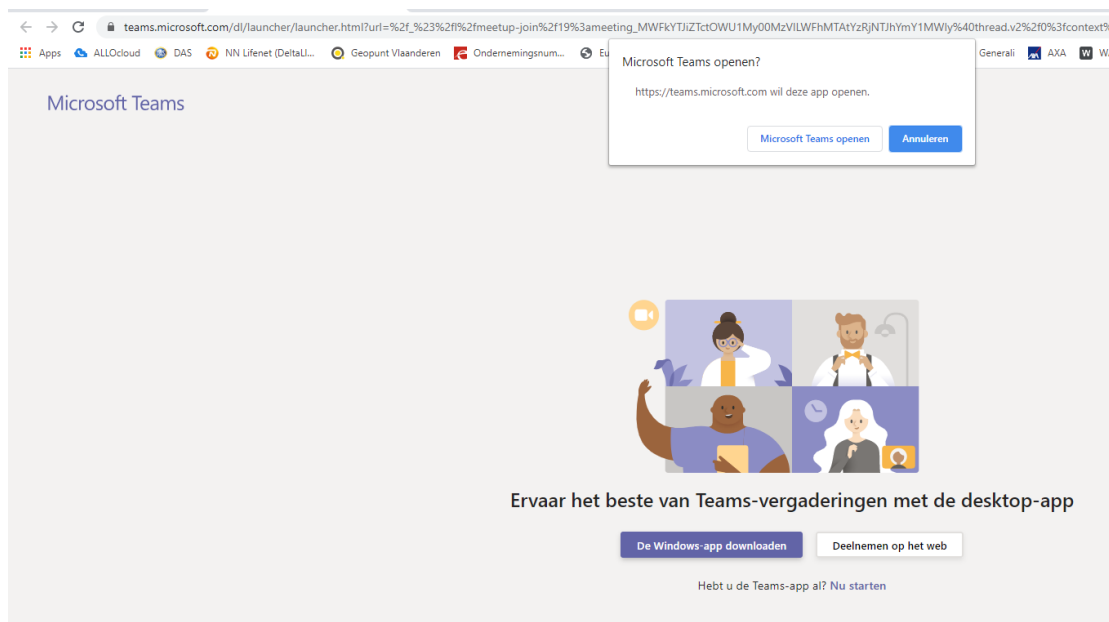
teams.microsoft.com/dl/launcher/launcher.html?url=%2f_%23%2fl%2fmeetup-join%2f19%3ameeting_MWFkYTJiZTctOWU1My00MzVlLWFhMTAtYzRjNTJhYmY1MWIy%40thread.v2%2f0%3fcontext%

Apps ALLOcloud DAS NN Lifenet (DeltaLl... Geopunt Vlaanderen Ondernemingsnum... Eu Generali AXA W

Microsoft Teams openen?

https://teams.microsoft.com wil deze app openen.

Microsoft Teams openen Annuleren

Microsoft Teams

Ervaar het beste van Teams-vergaderingen met de desktop-app

De Windows-app downloaden Deelnemen op het web

Hebt u de Teams-app al? Nu starten